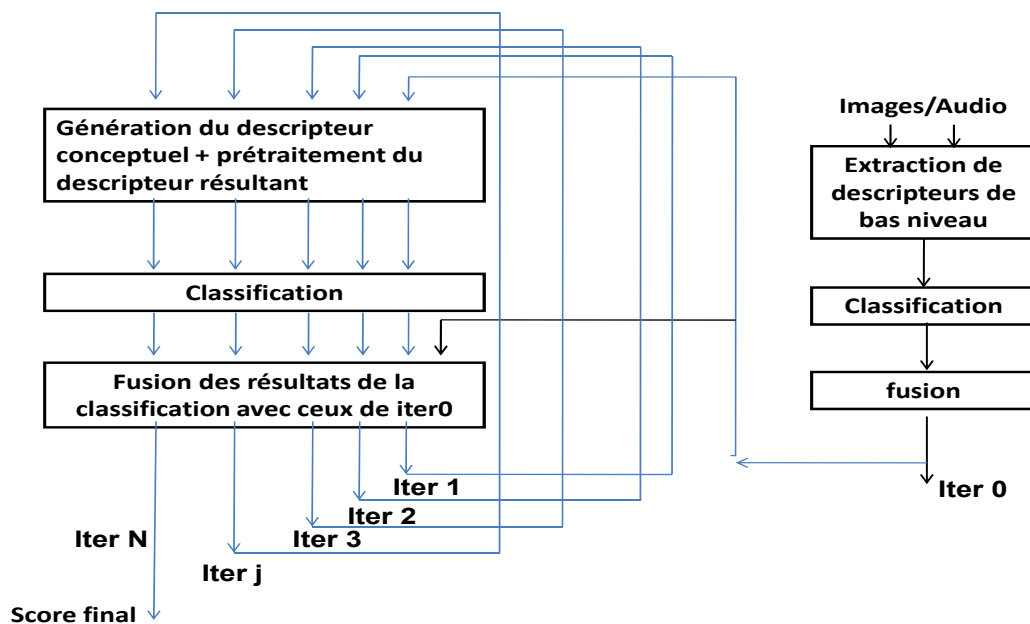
Génération du descripteur conceptuel + prétraitement du descripteur résultant

Classification

Fusion des résultats de la classification avec ceux de iter0

Iter 1

Iter 2

Iter 3

Iter N

Iter j

Score final

Images/Audio

Extraction de descripteurs de bas niveau

Classification

fusion

Iter 0